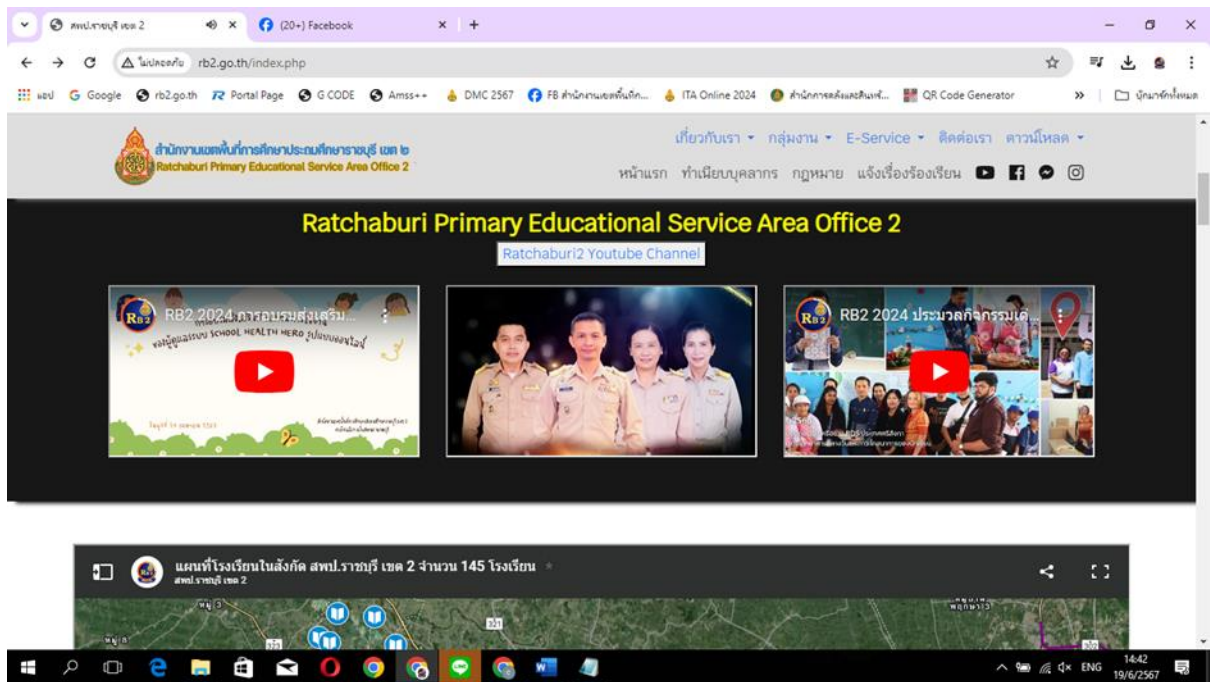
สพป.ราชบุรี เขต 2
(20+) Facebook
ไม่ปลอดภัย rb2.go.th/index.php
แอป Google rb2.go.th Portal Page G CODE Amss++ DMC 2567 FB สำนักงานเขตพื้นที่ก... ITA Online 2024 สำนักงานคณะกรรมการ... QR Code Generator บุ๊กมาร์กทั้งหมด

สำนักงานเขตพื้นที่การศึกษาประถมศึกษาราชบุรี เขต ๒
Ratchaburi Primary Educational Service Area Office 2
เกี่ยวกับเรา กลุ่มงาน E-Service ติดต่อเรา ดาวน์โหลด
หน้าแรก ทำเนียบบุคลากร กฎหมาย แจ้งเรื่องร้องเรียน

Ratchaburi Primary Educational Service Area Office 2
Ratchaburi2 Youtube Channel

RB2.2024 การอบรมส่งเสริม...
ผู้ดูแลระบบ SCHOOL HEALTH HERO รูปแบบออนไลน์
RB2 2024 ประมวลกิจกรรมเด...

แผนที่โรงเรียนในสังกัด สพป.ราชบุรี เขต 2 จำนวน 145 โรงเรียน
สพป.ราชบุรี เขต 2

ENG 14:42 19/6/2567